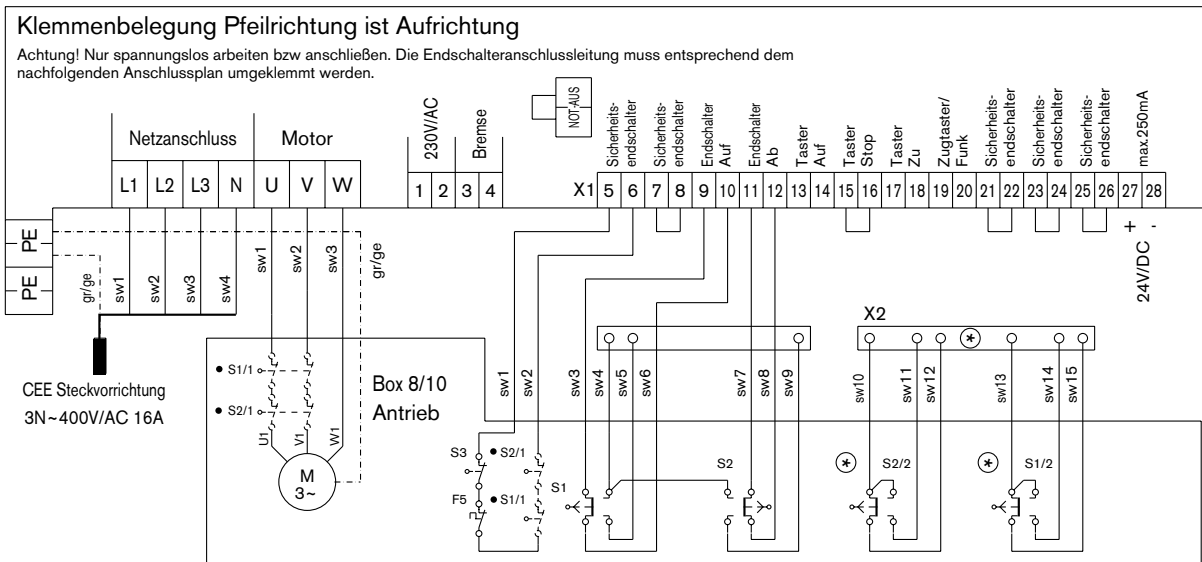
Klemmenbelegung Pfeilrichtung ist Aufrichtung

Achtung! Nur spannungslos arbeiten bzw anschließen. Die Endschalteranschlussleitung muss entsprechend dem nachfolgenden Anschlussplan umgeklemmt werden.

NOT-AUS

| Netzanschluss | | | | Motor | | | 230V/AC | | Bremse | | | Sicherheits-endschalter | | Sicherheits-endschalter | | Endschalter Auf | | Endschalter Ab | | Taster Auf | | Taster Stop | | Taster Zu | | Zugtaster/ Funk | | Sicherheits-endschalter | | Sicherheits-endschalter | | Sicherheits-endschalter | | max.250mA | |
|---|---|---|---|---|---|---|---|---|---|---|---|---|---|---|---|---|---|---|---|---|---|---|---|---|---|---|---|---|---|---|---|---|---|---|---|
| L1 | L2 | L3 | N | U | V | W | 1 | 2 | 3 | 4 | X1 | 5 | 6 | 7 | 8 | 9 | 10 | 11 | 12 | 13 | 14 | 15 | 16 | 17 | 18 | 19 | 20 | 21 | 22 | 23 | 24 | 25 | 26 | 27 | 28 |

PE
PE
gr/ge
sw1 sw2 sw3 sw4
sw1 sw2 sw3
gr/ge
+ -
24V/DC

CEE Steckvorrichtung
3N~400V/AC 16A

S1/1
S2/1
U1 V1 W1
M
3~

Box 8/10
Antrieb

sw1 sw2 sw3 sw4 sw5 sw6 sw7 sw8 sw9

X2
sw10 sw11 sw12 sw13 sw14 sw15

S3
S2/1
F5
S1/1
S1
S2
S2/2
S1/2